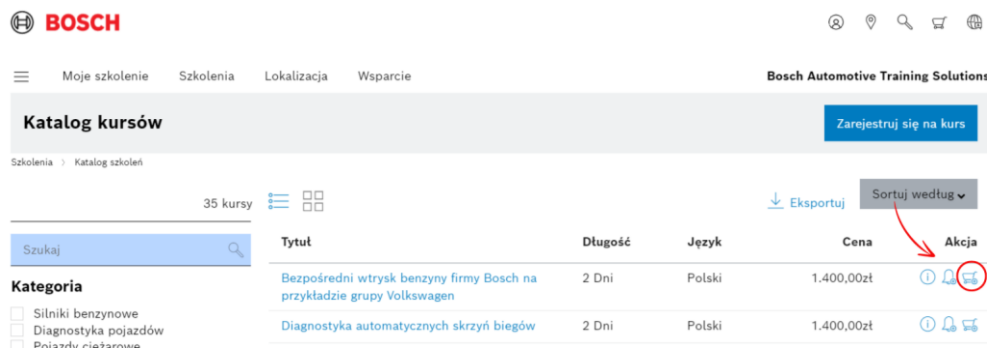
BOSCH

Moje szkolenie Szkolenia Lokalizacja Wsparcie

Bosch Automotive Training Solutions

Katalog kursów

Zarejestruj się na kurs

Szkolenia > Katalog szkoleń

35 kursy

Eksportuj

Sortuj według

Szukaj

Kategoria

Silniki benzynowe
Diagnostyka pojazdów
Pojazdy ciężarowe

| Tytuł | Długość | Język | Cena | Akcja |
|---|---|---|---|---|
| Bezpośredni wtrysk benzyny firmy Bosch na przykładzie grupy Volkswagen | 2 Dni | Polski | 1.400,00zł | |
| Diagnostyka automatycznych skrzyń biegów | 2 Dni | Polski | 1.400,00zł | |